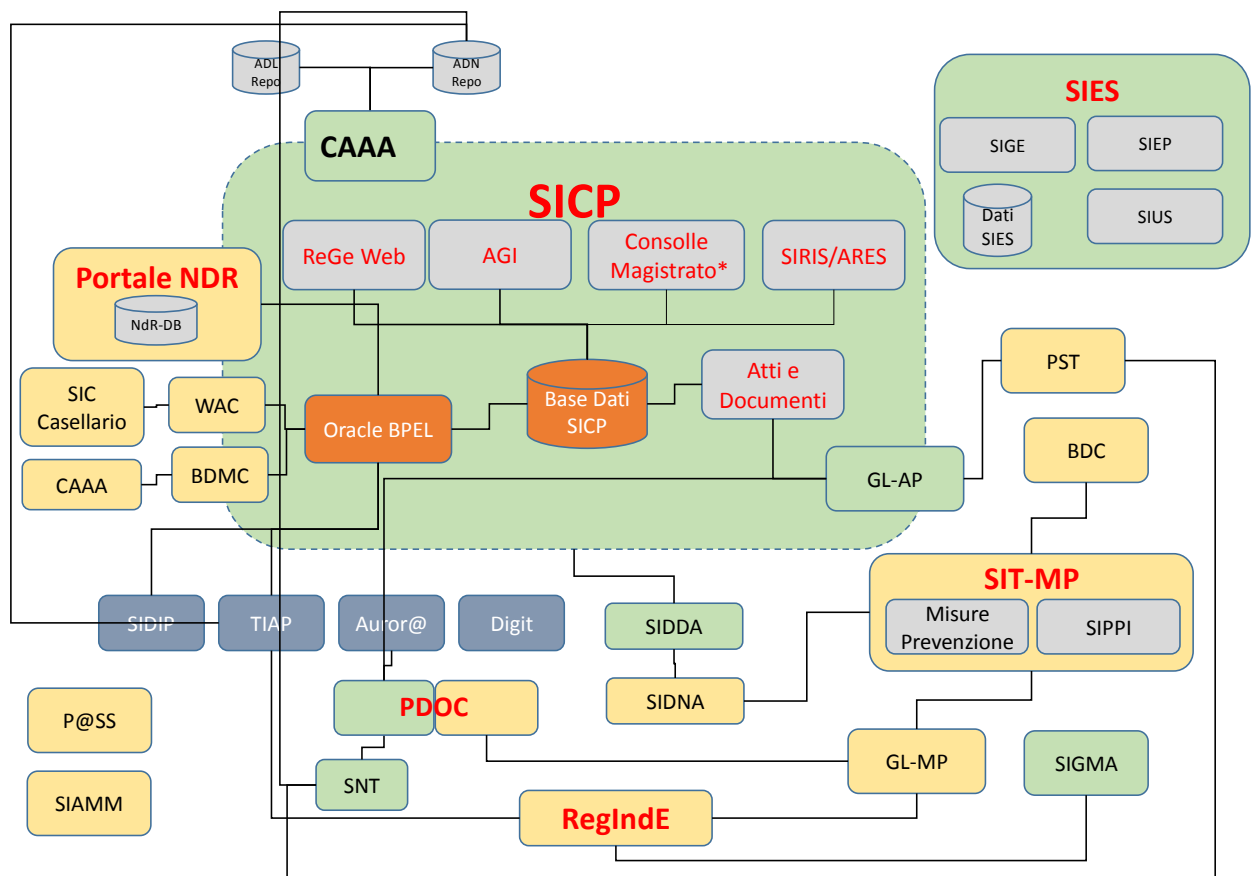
ADL Repo

ADN Repo

CAAA

SICP

SIES

SIGE

SIEP

Dati SIES

SIUS

ReGe Web

AGI

Consolle Magistrato*

SIRIS/ARES

Portale NDR

NdR-DB

SIC Casellario

WAC

CAAA

BDMC

Oracle BPEL

Base Dati SICP

Atti e Documenti

PST

BDC

GL-AP

SIT-MP

Misure Prevenzione

SIPPI

SIDIP

TIAP

Auror@

Digit

SIDDA

SIDNA

P@SS

PDOC

SIAMM

SNT

GL-MP

SIGMA

RegIndE